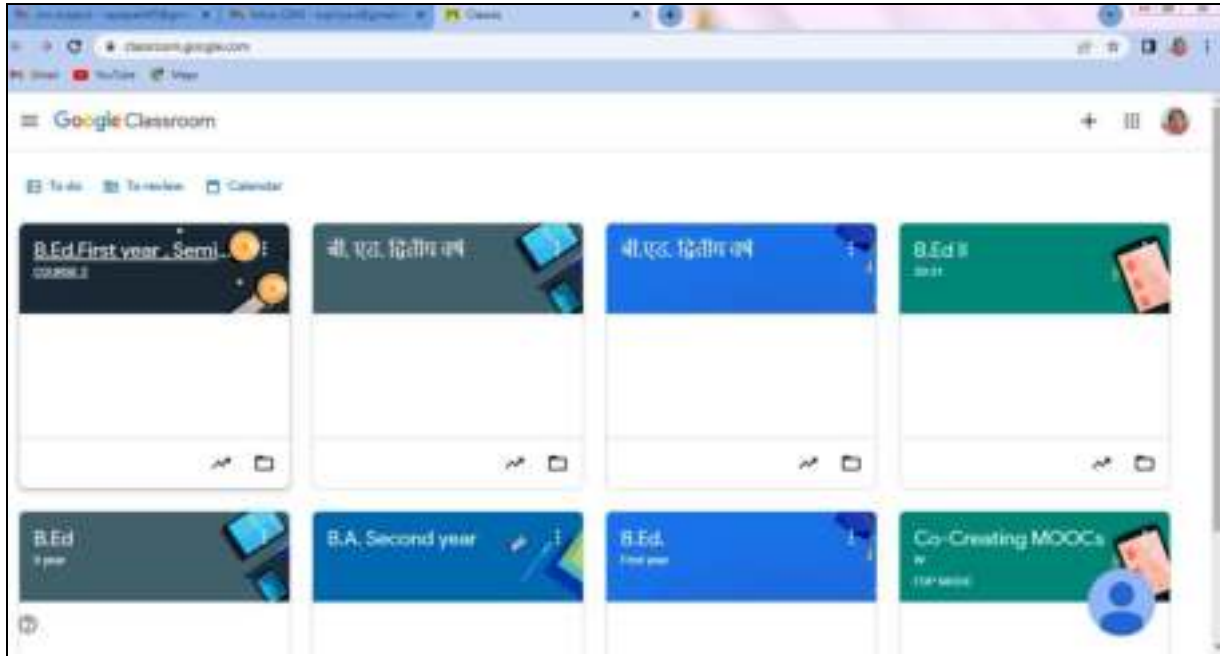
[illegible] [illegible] Classes

classroom.google.com

Gmail YouTube Maps

Google Classroom

To do To review Calendar

B.Ed.First year , Semi...
COURSE 2

बी. एड. द्वितीय वर्ष

बी.एड. द्वितीय वर्ष

B.Ed II
20-21

B.Ed
II year

B.A. Second year

B.Ed.
First year

Co-Creating MOOCs
W
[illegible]